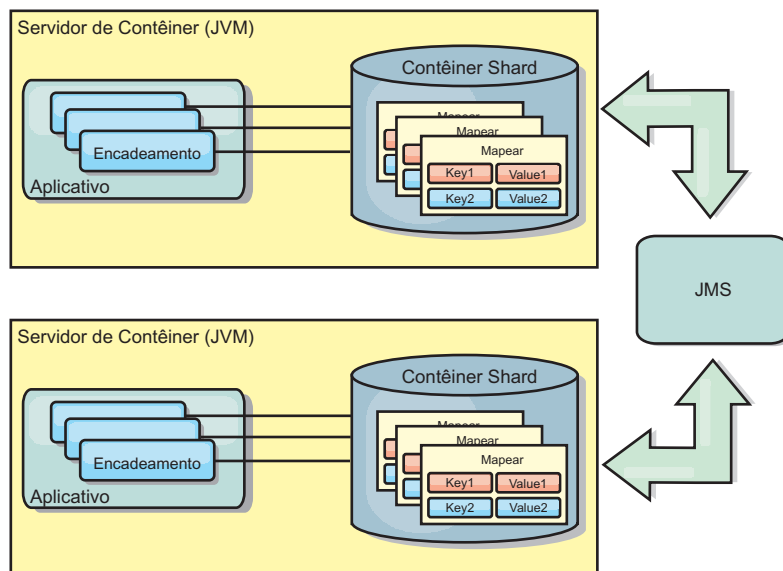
Servidor de Contêiner (JVM)

Contêiner Shard

Mapear

Mapear

Mapear

Key1 Value1

Key2 Value2

Encadeamento

Aplicativo

JMS

Servidor de Contêiner (JVM)

Contêiner Shard

Mapear

Mapear

Mapear

Key1 Value1

Key2 Value2

Encadeamento

Aplicativo